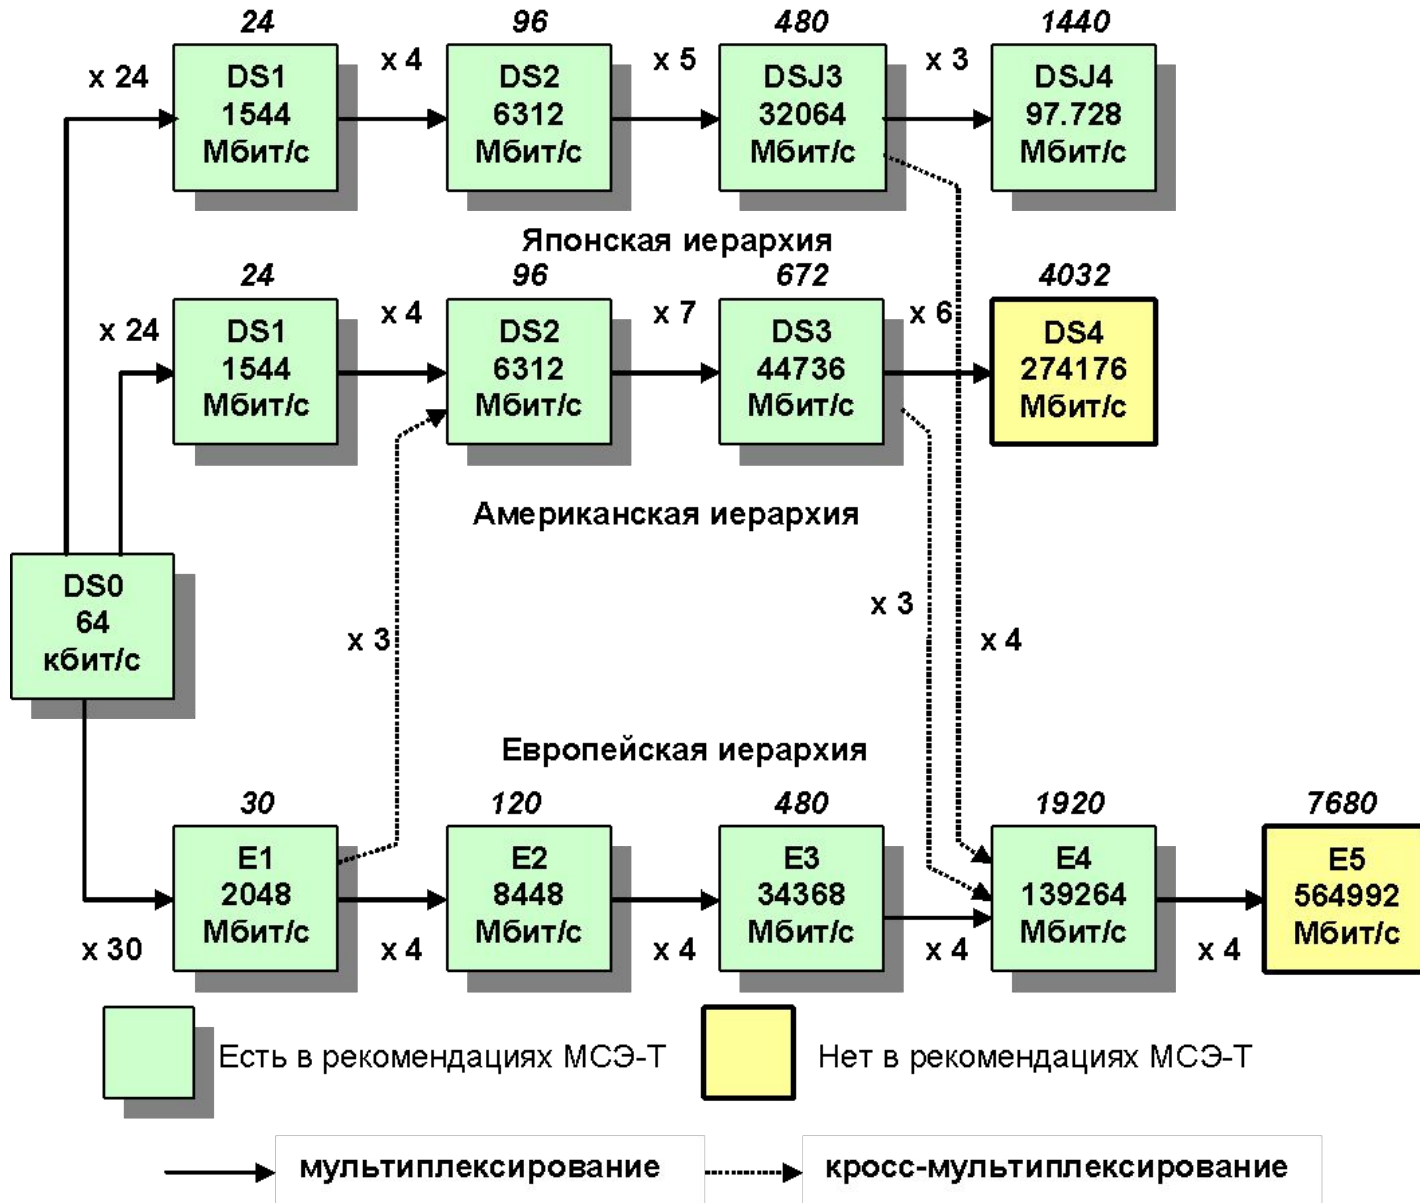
24

x 24

DS1
1544
Мбит/с

x 4

96

DS2
6312
Мбит/с

x 5

480

DSJ3
32064
Мбит/с

x 3

1440

DSJ4
97.728
Мбит/с

Японская иерархия

24

x 24

DS1
1544
Мбит/с

x 4

96

DS2
6312
Мбит/с

x 7

672

DS3
44736
Мбит/с

x 6

4032

DS4
274176
Мбит/с

Американская иерархия

DS0
64
кбит/с

x 3

x 3

x 4

Европейская иерархия

30

E1
2048
Мбит/с

x 30

120

E2
8448
Мбит/с

x 4

480

E3
34368
Мбит/с

x 4

1920

E4
139264
Мбит/с

x 4

7680

E5
564992
Мбит/с

x 4

Есть в рекомендациях МСЭ-Т

Нет в рекомендациях МСЭ-Т

мультиплексирование

кросс-мультиплексирование